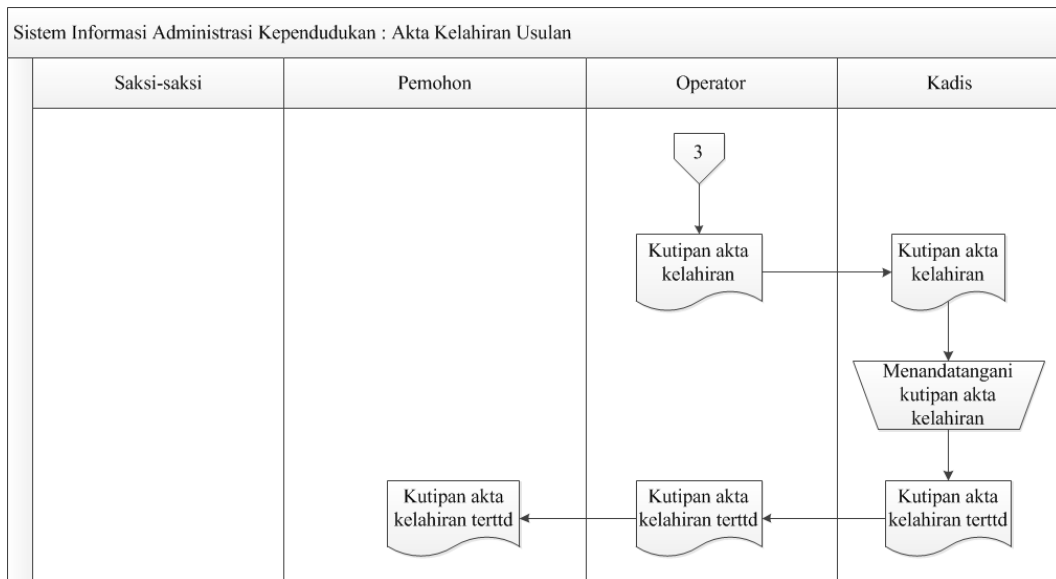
Sistem Informasi Administrasi Kependudukan : Akta Kelahiran Usulan

| Saksi-saksi | Pemohon | Operator | Kadis |
|---|---|---|---|

3

Kutipan akta kelahiran

Kutipan akta kelahiran

Menandatangani kutipan akta kelahiran

Kutipan akta kelahiran terttd

Kutipan akta kelahiran terttd

Kutipan akta kelahiran terttd